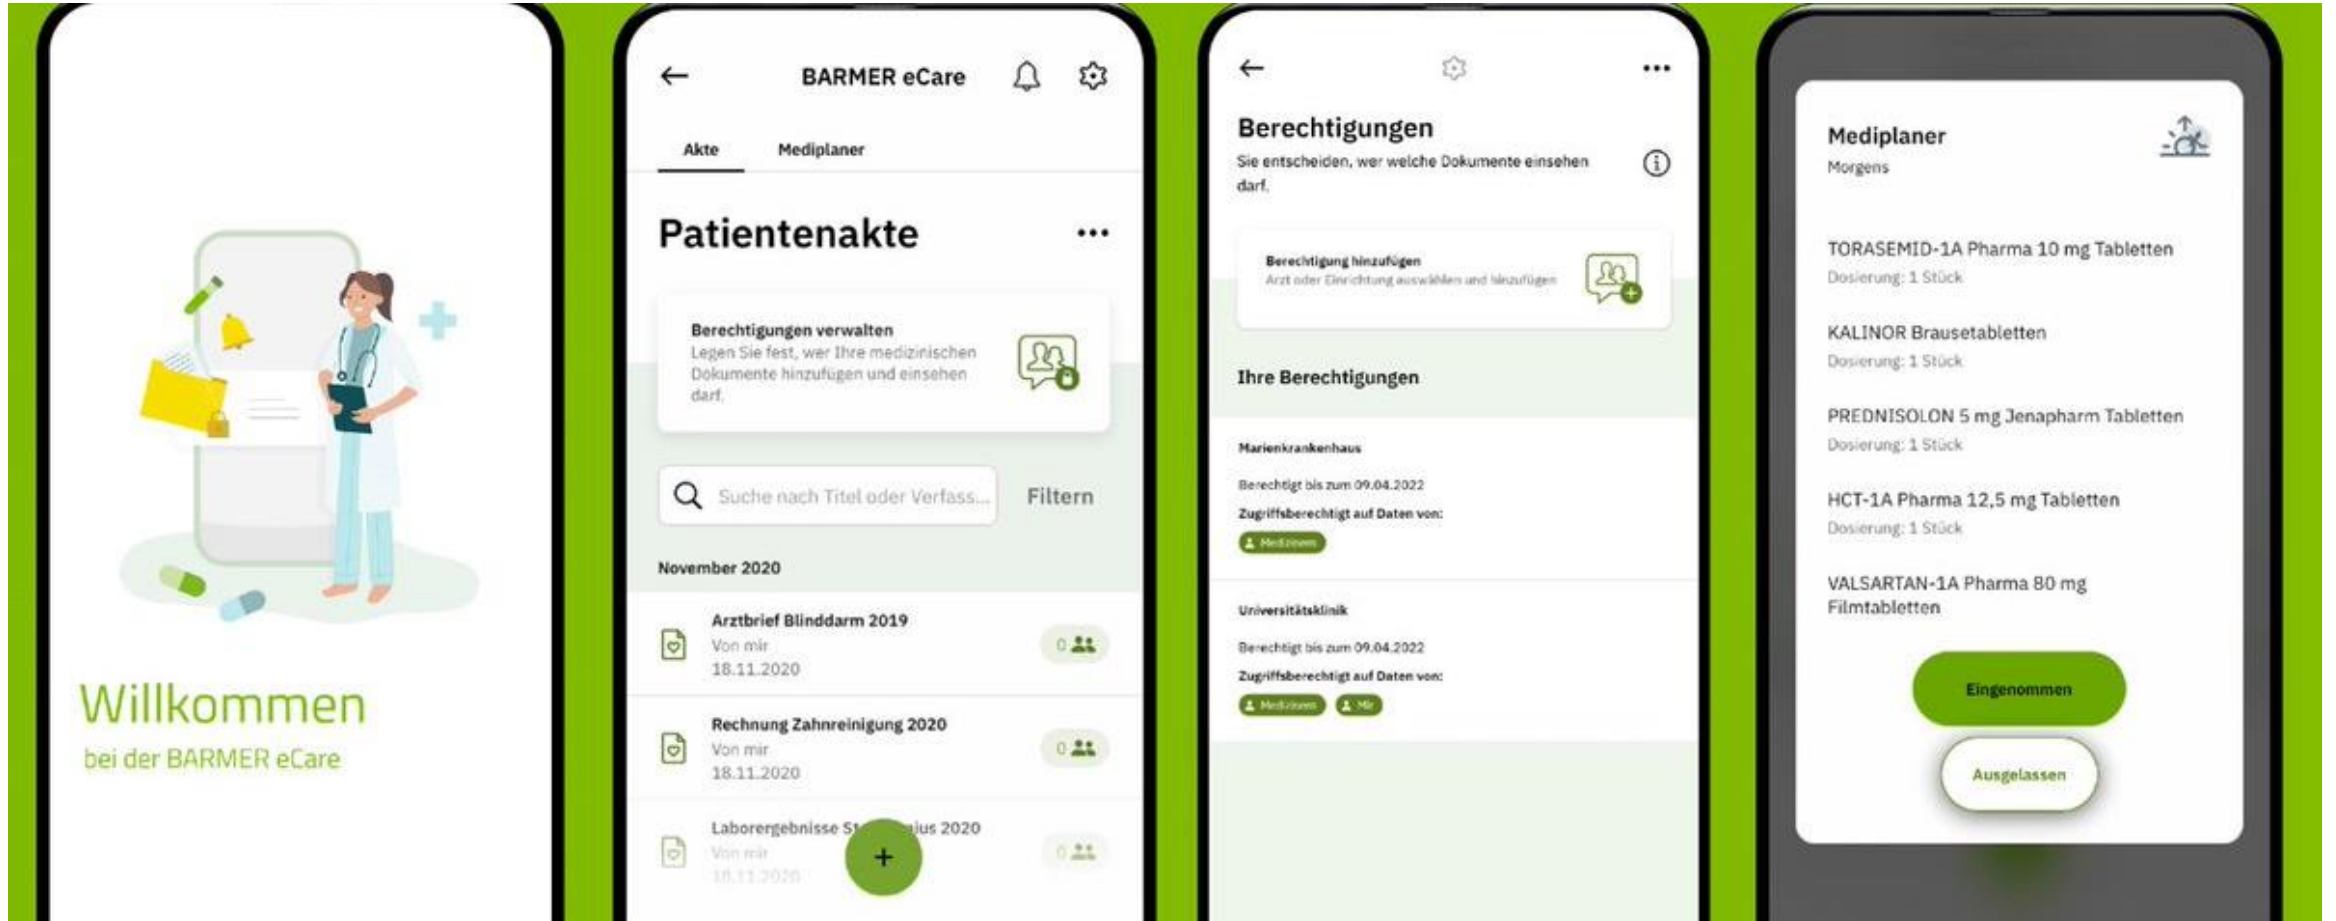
Willkommen
bei der BARMER eCare

BARMER eCare

Akte
Mediplaner

Patientenakte

Berechtigungen verwalten
Legen Sie fest, wer Ihre medizinischen Dokumente hinzufügen und einsehen darf.

Suche nach Titel oder Verfass...
Filtern

November 2020

Arztbrief Blinddarm 2019
Von mir
18.11.2020
0

Rechnung Zahnreinigung 2020
Von mir
18.11.2020
0

Laborergebnisse S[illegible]ius 2020
Von mir
18.11.2020
0

Berechtigungen
Sie entscheiden, wer welche Dokumente einsehen darf.

Berechtigung hinzufügen
Arzt oder Einrichtung auswählen und hinzufügen

Ihre Berechtigungen

Marienkrankenhaus
Berechtigt bis zum 09.04.2022
Zugriffsberechtigt auf Daten von:
Medizinern

Universitätsklinik
Berechtigt bis zum 09.04.2022
Zugriffsberechtigt auf Daten von:
Medizinern
Mir

Mediplaner
Morgens

TORASEMID-1A Pharma 10 mg Tabletten
Dosierung: 1 Stück

KALINOR Brausetabletten
Dosierung: 1 Stück

PREDNISOLON 5 mg Jenapharm Tabletten
Dosierung: 1 Stück

HCT-1A Pharma 12,5 mg Tabletten
Dosierung: 1 Stück

VALSARTAN-1A Pharma 80 mg Filmtabletten

Eingenommen
Ausgelassen